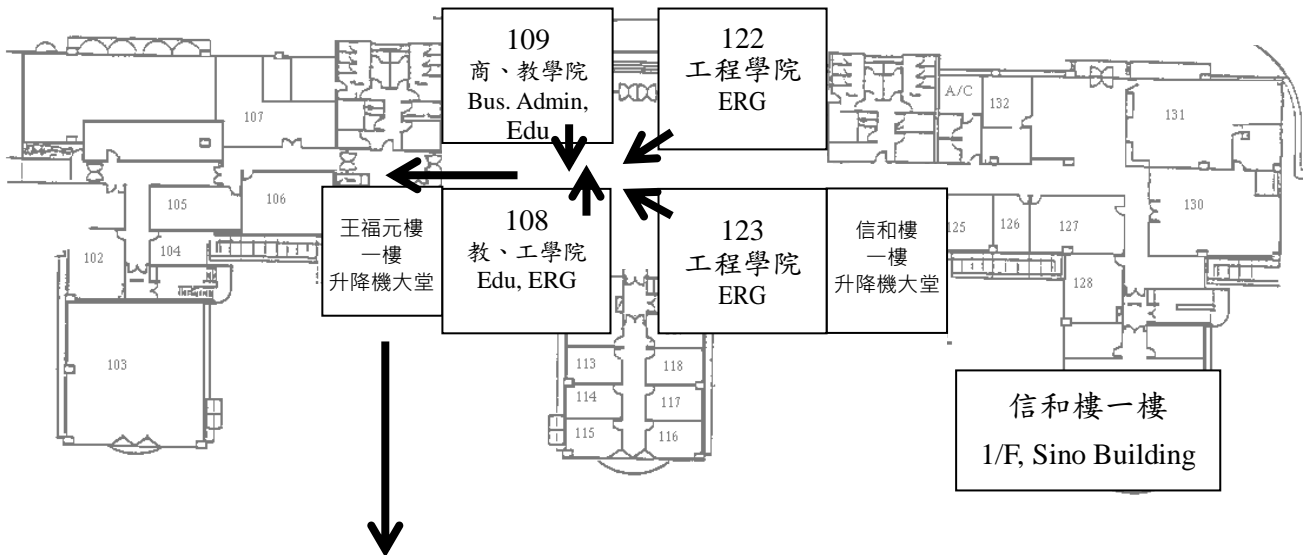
109
商、教學院
Bus. Admin, Edu

122
工程學院
ERG

107

A/C

132

131

105

106

王福元樓
一樓
升降機大堂

108
教、工學院
Edu, ERG

123
工程學院
ERG

信和樓
一樓
升降機大堂

125

126

127

130

102

104

128

103

113

118

114

117

115

116

信和樓一樓
1/F, Sino Building